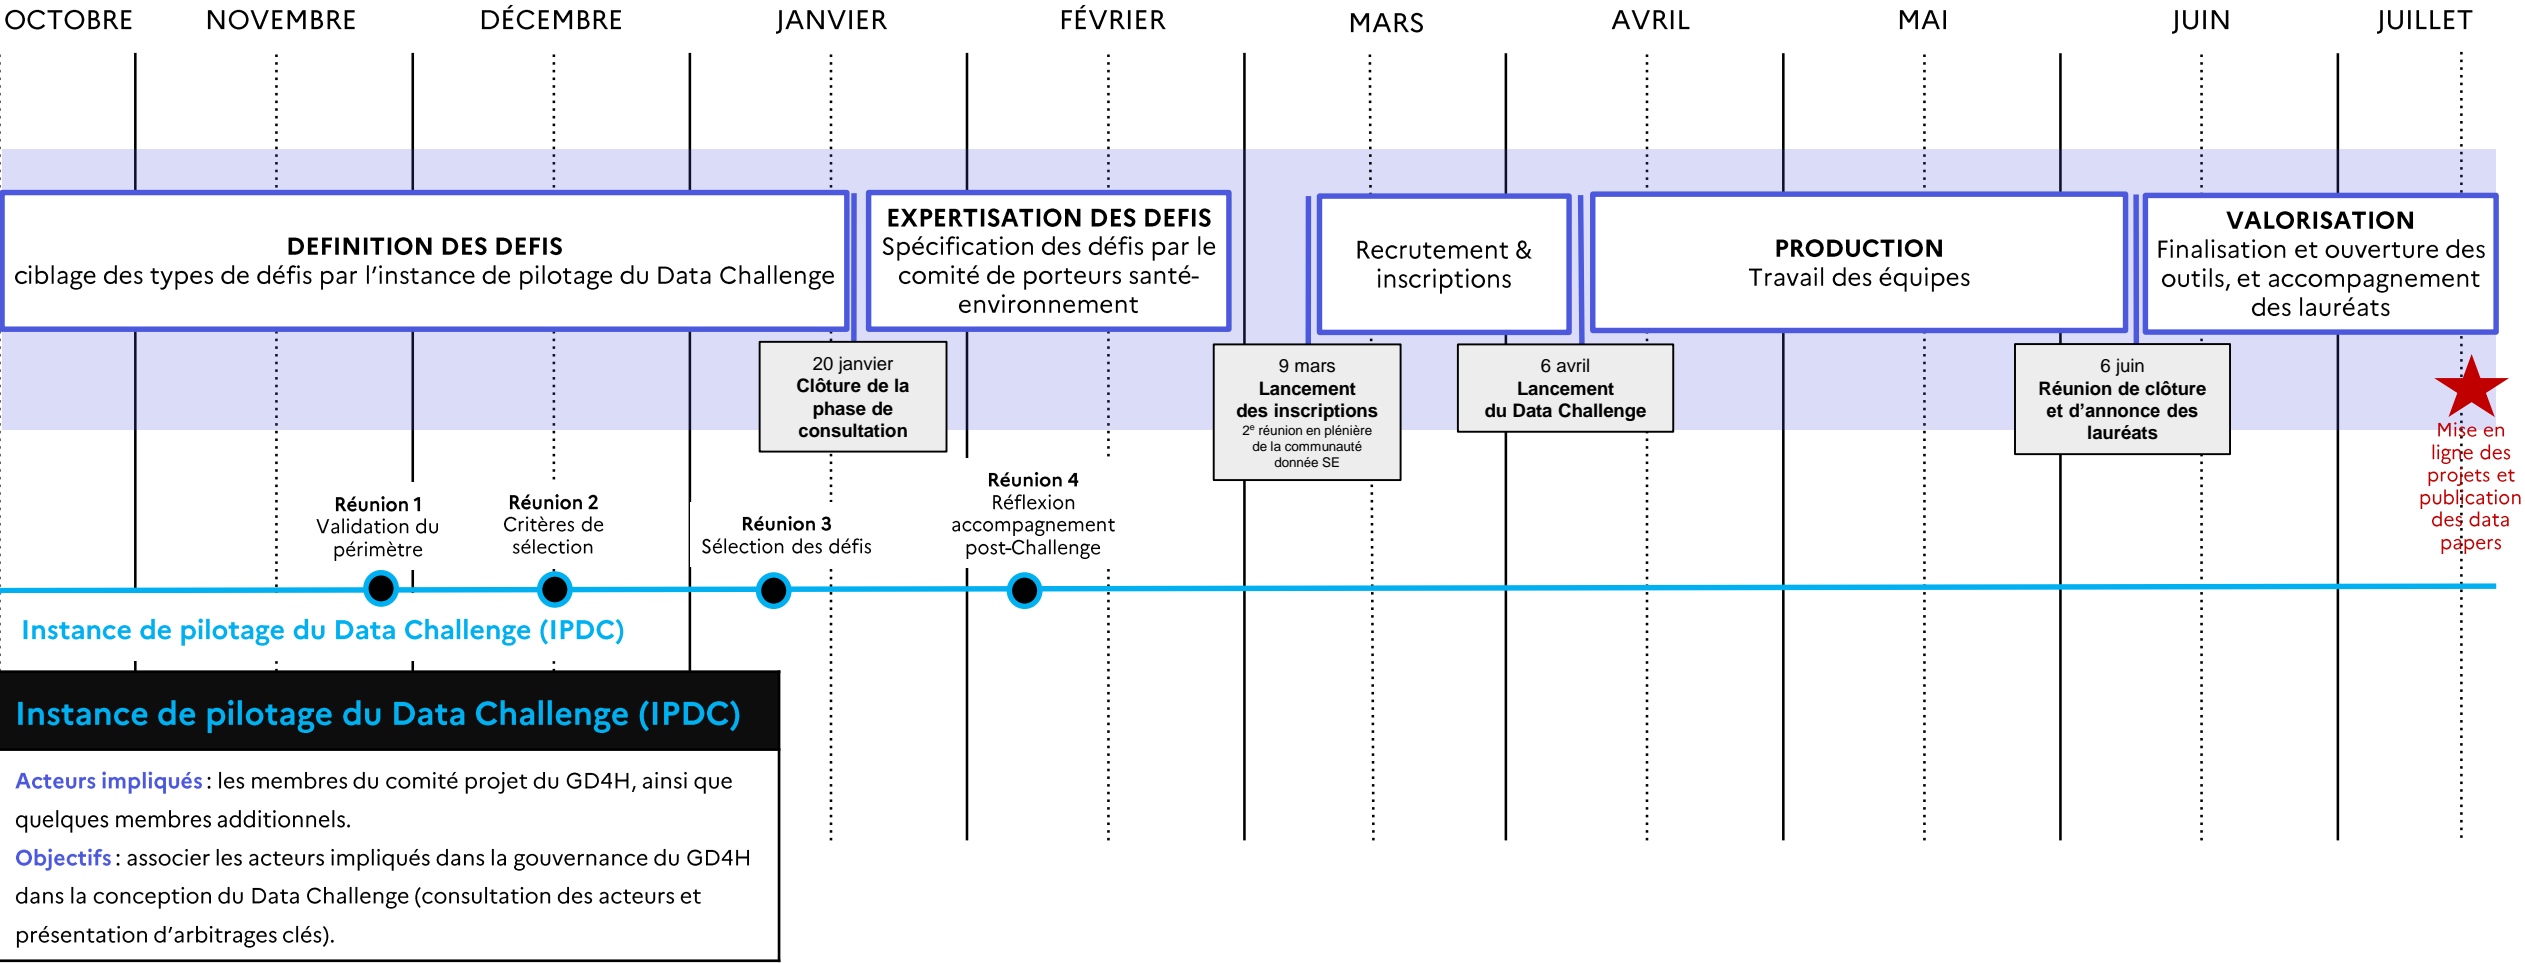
OCTOBRE NOVEMBRE DÉCEMBRE JANVIER FÉVRIER MARS AVRIL MAI JUIN JUILLET

DEFINITION DES DEFIS
ciblage des types de défis par l'instance de pilotage du Data Challenge

EXPERTISATION DES DEFIS
Spécification des défis par le comité de porteurs santé-environnement

Recrutement & inscriptions

PRODUCTION
Travail des équipes

VALORISATION
Finalisation et ouverture des outils, et accompagnement des lauréats

20 janvier
Clôture de la phase de consultation

9 mars
Lancement des inscriptions
2e réunion en plénière de la communauté donnée SE

6 avril
Lancement du Data Challenge

6 juin
Réunion de clôture et d'annonce des lauréats

Mise en ligne des projets et publication des data papers

Réunion 1
Validation du périmètre

Réunion 2
Critères de sélection

Réunion 3
Sélection des défis

Réunion 4
Réflexion accompagnement post-Challenge

Instance de pilotage du Data Challenge (IPDC)

Instance de pilotage du Data Challenge (IPDC)

Acteurs impliqués : les membres du comité projet du GD4H, ainsi que quelques membres additionnels.
Objectifs : associer les acteurs impliqués dans la gouvernance du GD4H dans la conception du Data Challenge (consultation des acteurs et présentation d'arbitrages clés).